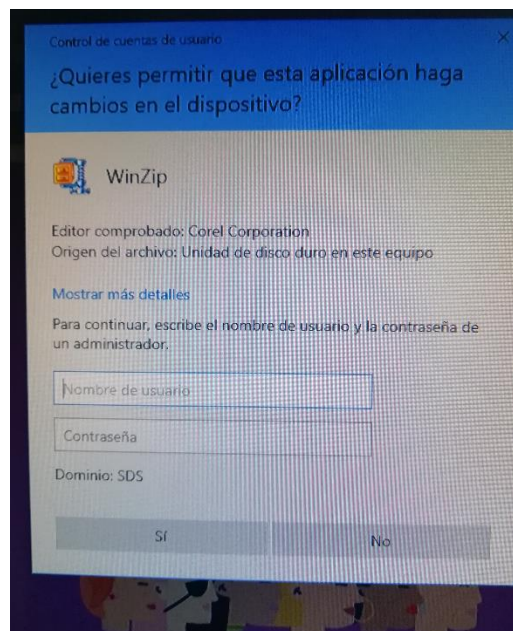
Control de cuentas de usuario

¿Quieres permitir que esta aplicación haga cambios en el dispositivo?

WinZip

Editor comprobado: Corel Corporation
Origen del archivo: Unidad de disco duro en este equipo

Mostrar más detalles

Para continuar, escribe el nombre de usuario y la contraseña de un administrador.

Nombre de usuario

Contraseña

Dominio: SDS

Sí

No